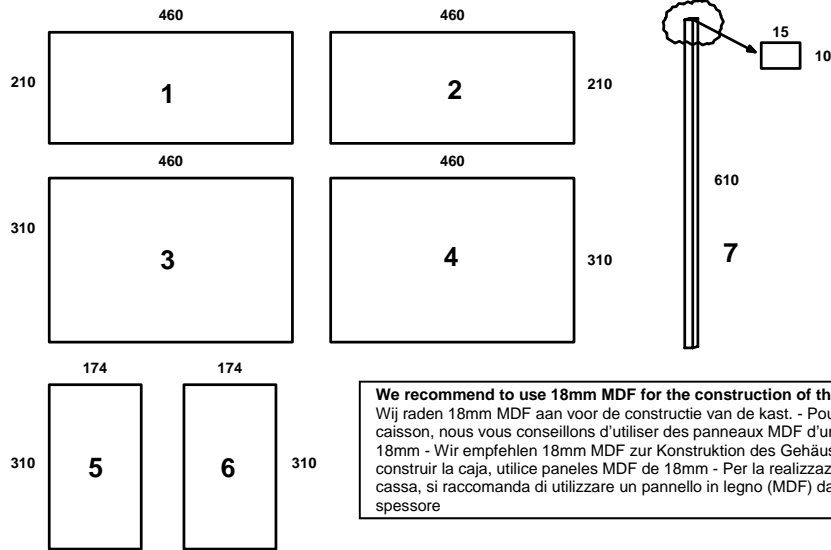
460

210

1

460

2

210

15

10

460

310

3

460

4

310

610

7

174

310

5

174

6

310

We recommend to use 18mm MDF for the construction of th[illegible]
Wij raden 18mm MDF aan voor de constructie van de kast. - Pou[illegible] caisson, nous vous conseillons d'utiliser des panneaux MDF d'un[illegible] 18mm - Wir empfehlen 18mm MDF zur Konstruktion des Gehäus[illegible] construir la caja, utilice paneles MDF de 18mm - Per la realizzaz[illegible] cassa, si raccomanda di utilizzare un pannello in legno (MDF) da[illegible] spessore